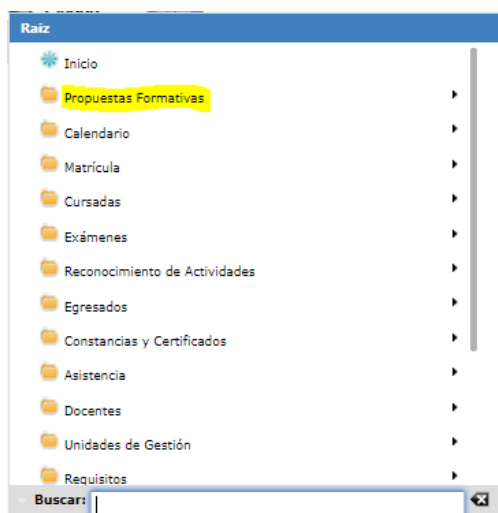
Raiz

Inicio

Propuestas Formativas

Calendario

Matrícula

Cursadas

Exámenes

Reconocimiento de Actividades

Egresados

Constancias y Certificados

Asistencia

Docentes

Unidades de Gestión

Requisitos

Buscar: